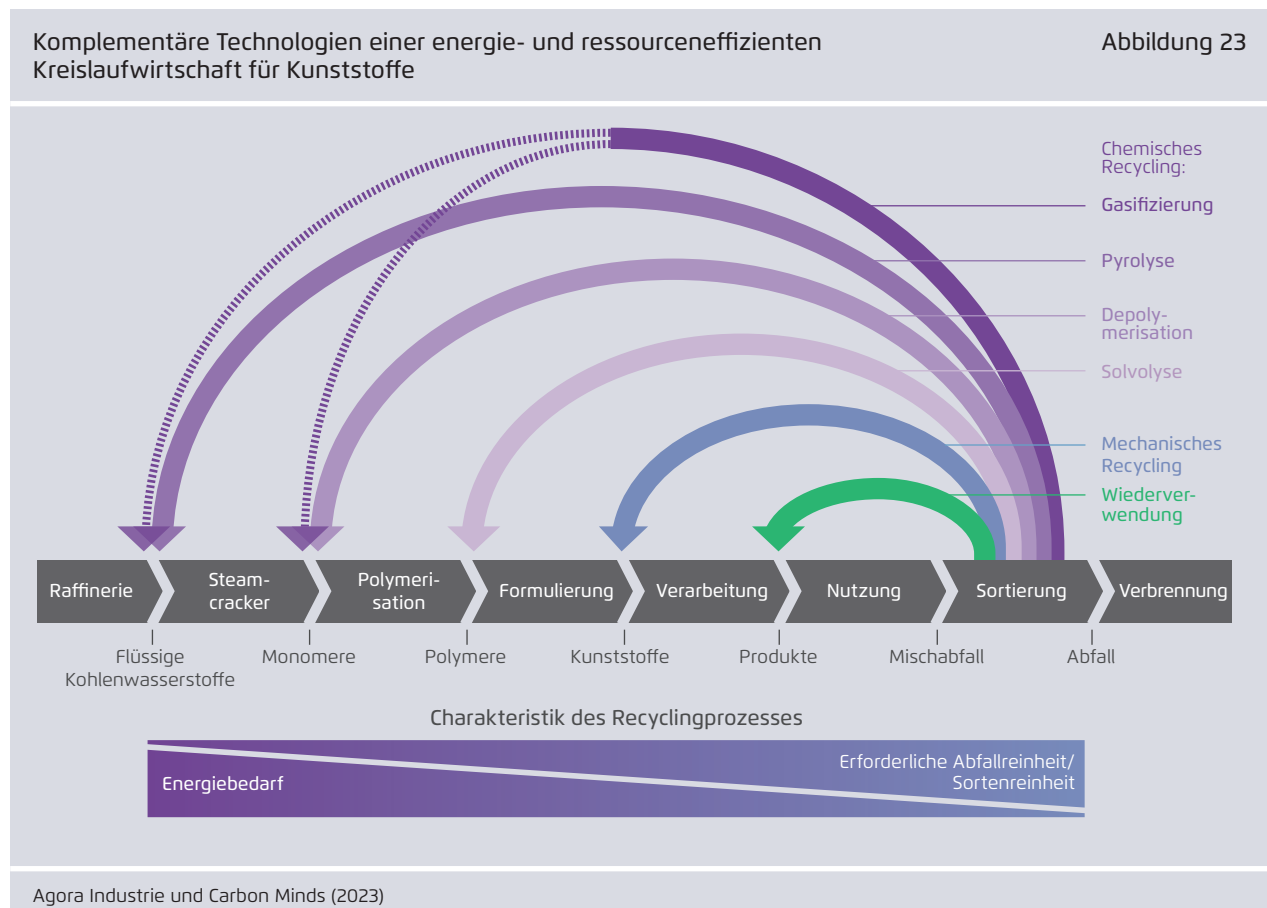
Komplementäre Technologien einer energie- und ressourceneffizienten Kreislaufwirtschaft für Kunststoffe

Abbildung 23

Chemisches Recycling:

Gasifizierung

Pyrolyse

Depolymerisation

Solvolyse

Mechanisches Recycling

Wiederverwendung

Raffinerie

Steamcracker

Polymerisation

Formulierung

Verarbeitung

Nutzung

Sortierung

Verbrennung

Flüssige Kohlenwasserstoffe

Monomere

Polymere

Kunststoffe

Produkte

Mischabfall

Abfall

Charakteristik des Recyclingprozesses

Energiebedarf

Erforderliche Abfallreinheit/ Sortenreinheit

Agora Industrie und Carbon Minds (2023)